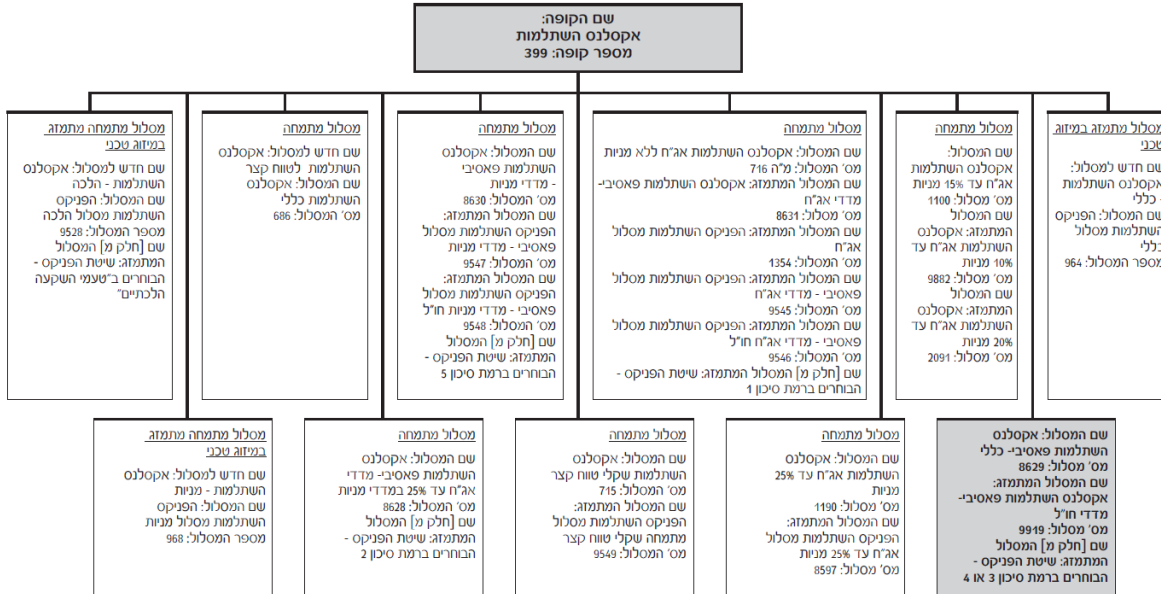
שם הקופה:
אקסלנס השתלמות
מספר קופה: 399

מסלול מתמזג במיזוג טכני
שם חדש למסלול: אקסלנס השתלמות - כללי
שם המסלול: הפניקס השתלמות מסלול כללי
מספר המסלול: 964

מסלול מתמחה
שם המסלול: אקסלנס השתלמות אג"ח עד 15% מניות
מס' מסלול: 1100
שם המסלול המתמזג: אקסלנס השתלמות אג"ח עד 10% מניות
מס' מסלול: 9882
שם המסלול המתמזג: אקסלנס השתלמות אג"ח עד 20% מניות
מס' מסלול: 2091

מסלול מתמחה
שם המסלול: אקסלנס השתלמות אג"ח ללא מניות
מס' המסלול: מ"ה 716
שם המסלול המתמזג: אקסלנס השתלמות פאסיבי- מדדי אג"ח
מס' מסלול: 8631
שם המסלול המתמזג: הפניקס השתלמות מסלול אג"ח
מס' מסלול: 1354
שם המסלול המתמזג: הפניקס השתלמות מסלול פאסיבי - מדדי אג"ח
מס' מסלול: 9545
שם המסלול המתמזג: הפניקס השתלמות מסלול פאסיבי - מדדי אג"ח חו"ל
מס' מסלול: 9546
שם [חלק מ] המסלול המתמזג: שיטת הפניקס - הבוחרים ברמת סיכון 1

מסלול מתמחה
שם המסלול: אקסלנס השתלמות פאסיבי - מדדי מניות
מס' המסלול: 8630
שם המסלול המתמזג: הפניקס השתלמות מסלול פאסיבי - מדדי מניות
מס' מסלול: 9547
שם המסלול המתמזג: הפניקס השתלמות מסלול פאסיבי - מדדי מניות חו"ל
מס' מסלול: 9548
שם [חלק מ] המסלול המתמזג: שיטת הפניקס - הבוחרים ברמת סיכון 5

מסלול מתמחה
שם חדש למסלול: אקסלנס השתלמות לטווח קצר
שם המסלול: אקסלנס השתלמות כללי
מס' המסלול: 686

מסלול מתמחה מתמזג במיזוג טכני
שם חדש למסלול: אקסלנס השתלמות - הלכה
שם המסלול: הפניקס השתלמות מסלול הלכה
מספר המסלול: 9528
שם [חלק מ] המסלול המתמזג: שיטת הפניקס - הבוחרים ב"טעמי השקעה הלכתיים"

שם המסלול: אקסלנס השתלמות פאסיבי- כללי
מס' מסלול: 8629
שם המסלול המתמזג: אקסלנס השתלמות פאסיבי- מדדי חו"ל
מס' מסלול: 9919
שם [חלק מ] המסלול המתמזג: שיטת הפניקס - הבוחרים ברמת סיכון 3 או 4

מסלול מתמחה
שם המסלול: אקסלנס השתלמות אג"ח עד 25% מניות
מס' מסלול: 1190
שם המסלול המתמזג: הפניקס השתלמות מסלול אג"ח עד 25% מניות
מס' מסלול: 8597

מסלול מתמחה
שם המסלול: אקסלנס השתלמות שקלי טווח קצר
מס' המסלול: 715
שם המסלול המתמזג: הפניקס השתלמות מסלול מתמחה שקלי טווח קצר
מס' המסלול: 9549

מסלול מתמחה
שם המסלול: אקסלנס השתלמות פאסיבי- מדדי אג"ח עד 25% במדדי מניות
מס' המסלול: 8628
שם [חלק מ] המסלול המתמזג: שיטת הפניקס - הבוחרים ברמת סיכון 2

מסלול מתמחה מתמזג במיזוג טכני
שם חדש למסלול: אקסלנס השתלמות - מניות
שם המסלול: הפניקס השתלמות מסלול מניות
מספר המסלול: 968